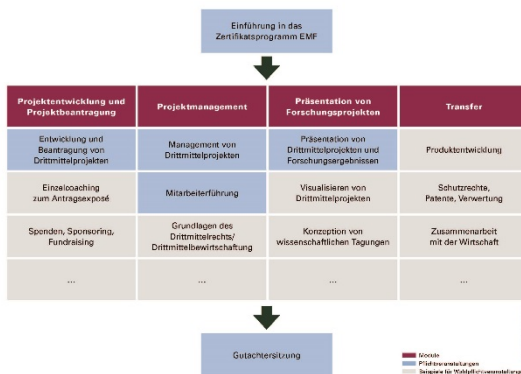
Einführung in das Zertifikatsprogramm EMF

| Projektentwicklung und Projektbeantragung | Projektmanagement | Präsentation von Forschungsprojekten | Transfer |
|---|---|---|---|
| Entwicklung und Beantragung von Drittmittelprojekten | Management von Drittmittelprojekten | Präsentation von Drittmittelprojekten und Forschungsergebnissen | Produktentwicklung |
| Einzelcoaching zum Antragsexposé | Mitarbeiterführung | Visualisieren von Drittmittelprojekten | Schutzrechte, Patente, Verwertung |
| Spenden, Sponsoring, Fundraising | Grundlagen des Drittmittelrechts/ Drittmittelbewirtschaftung | Konzeption von wissenschaftlichen Tagungen | Zusammenarbeit mit der Wirtschaft |
| ... | ... | ... | ... |

Gutachtersitzung

Module
Pflichtveranstaltungen
Beispiele für Wahlpflichtveranstaltungen